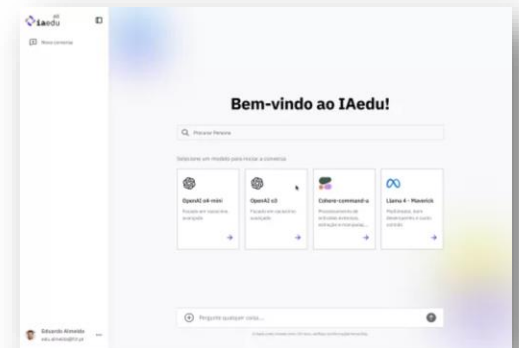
IAedu

Nova conversa

Bem-vindo ao IAedu!

Procurar Persona

Selecione um modelo para iniciar a conversa

OpenAI o4-mini
Focado em raciocínio avançado

OpenAI o3
Focado em raciocínio avançado

Cohere-command-a
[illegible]

Llama 4 - Maverick
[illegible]

Eduardo Almeida
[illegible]

Pergunte qualquer coisa...

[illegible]